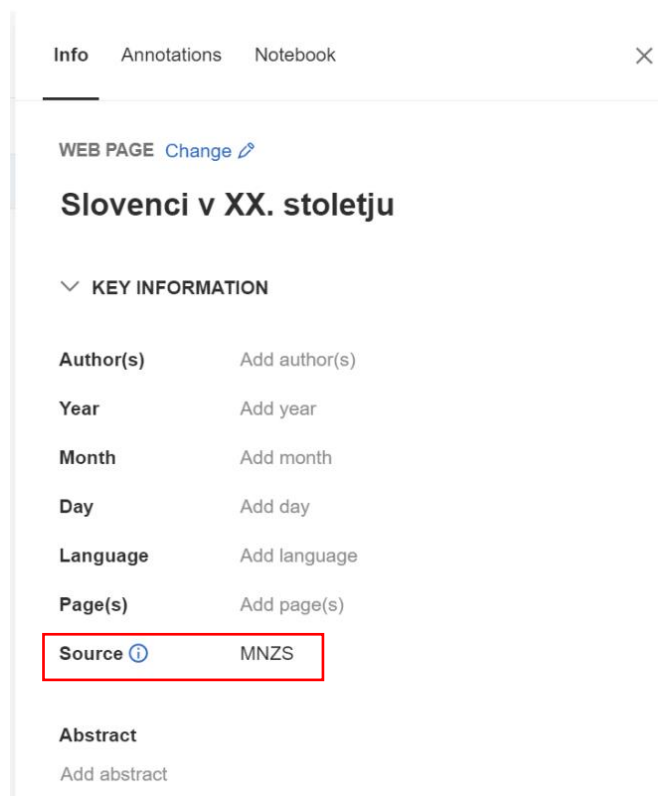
Info Annotations Notebook

WEB PAGE Change

Slovenci v XX. stoletju

KEY INFORMATION

| | |
|---|---|
| Author(s) | Add author(s) |
| Year | Add year |
| Month | Add month |
| Day | Add day |
| Language | Add language |
| Page(s) | Add page(s) |
| Source | MNZS |

Abstract

Add abstract